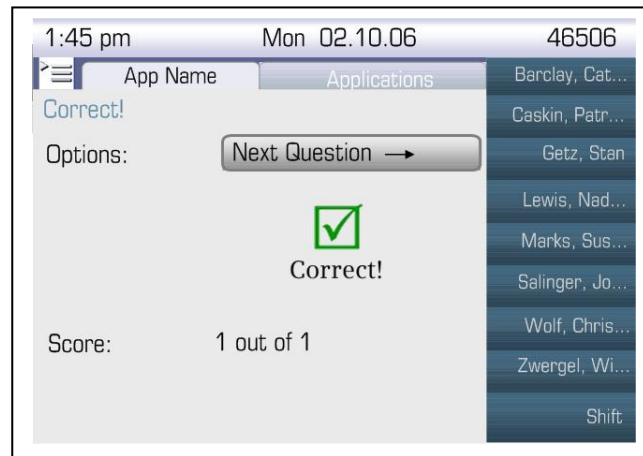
1:45 pm Mon 02.10.06 46506

App Name

Applications

Correct!

Options: Next Question →

Correct!

Score: 1 out of 1

Barclay, Cat...

Caskin, Patr...

Getz, Stan

Lewis, Nad...

Marks, Sus...

Salinger, Jo...

Wolf, Chris...

Zwergel, Wi...

Shift